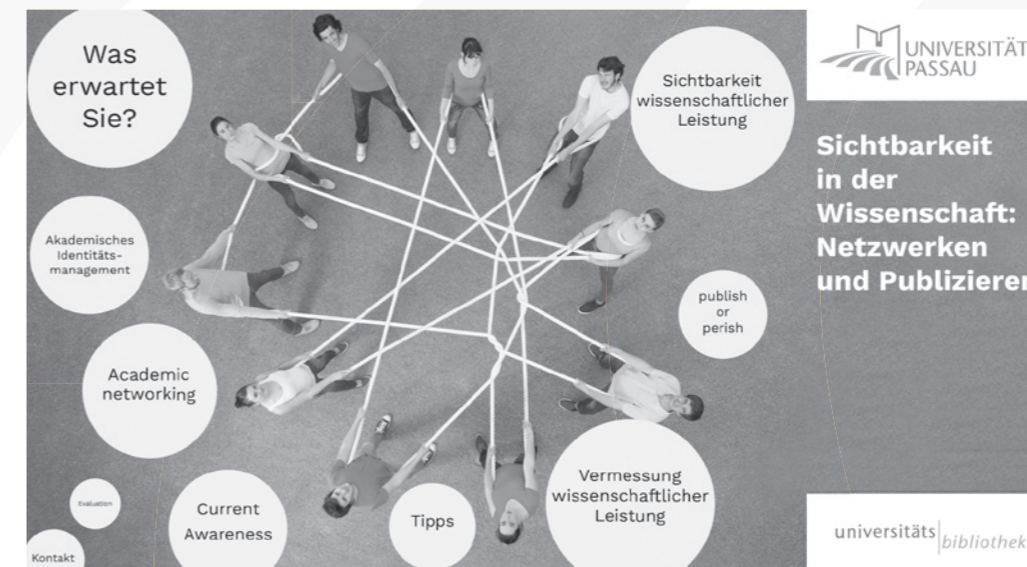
Was erwartet Sie?

Sichtbarkeit wissenschaftlicher Leistung

Akademisches Identitätsmanagement

publish or perish

Academic networking

Evaluation

Current Awareness

Tipps

Vermessung wissenschaftlicher Leistung

Kontakt

UNIVERSITÄT PASSAU

Sichtbarkeit in der Wissenschaft: Netzwerken und Publizieren

universitäts bibliothek